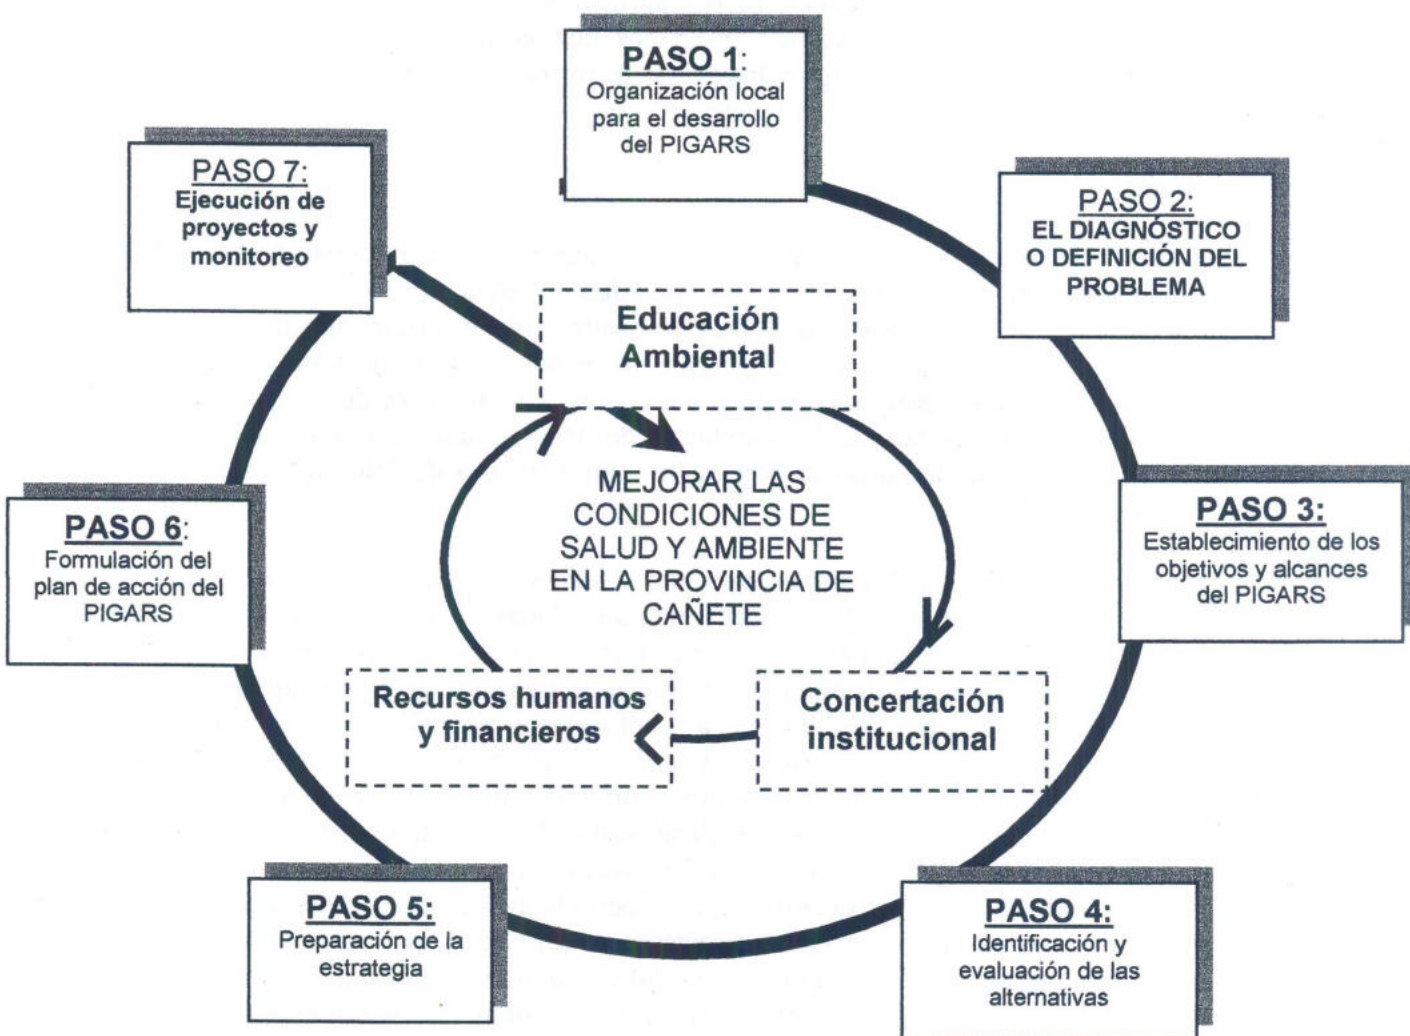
PASO 1:
Organización local para el desarrollo del PIGARS

PASO 2:
EL DIAGNÓSTICO O DEFINICIÓN DEL PROBLEMA

PASO 3:
Establecimiento de los objetivos y alcances del PIGARS

PASO 4:
Identificación y evaluación de las alternativas

PASO 5:
Preparación de la estrategia

PASO 6:
Formulación del plan de acción del PIGARS

PASO 7:
Ejecución de proyectos y monitoreo

Educación Ambiental

MEJORAR LAS CONDICIONES DE SALUD Y AMBIENTE EN LA PROVINCIA DE CAÑETE

Concertación institucional

Recursos humanos y financieros